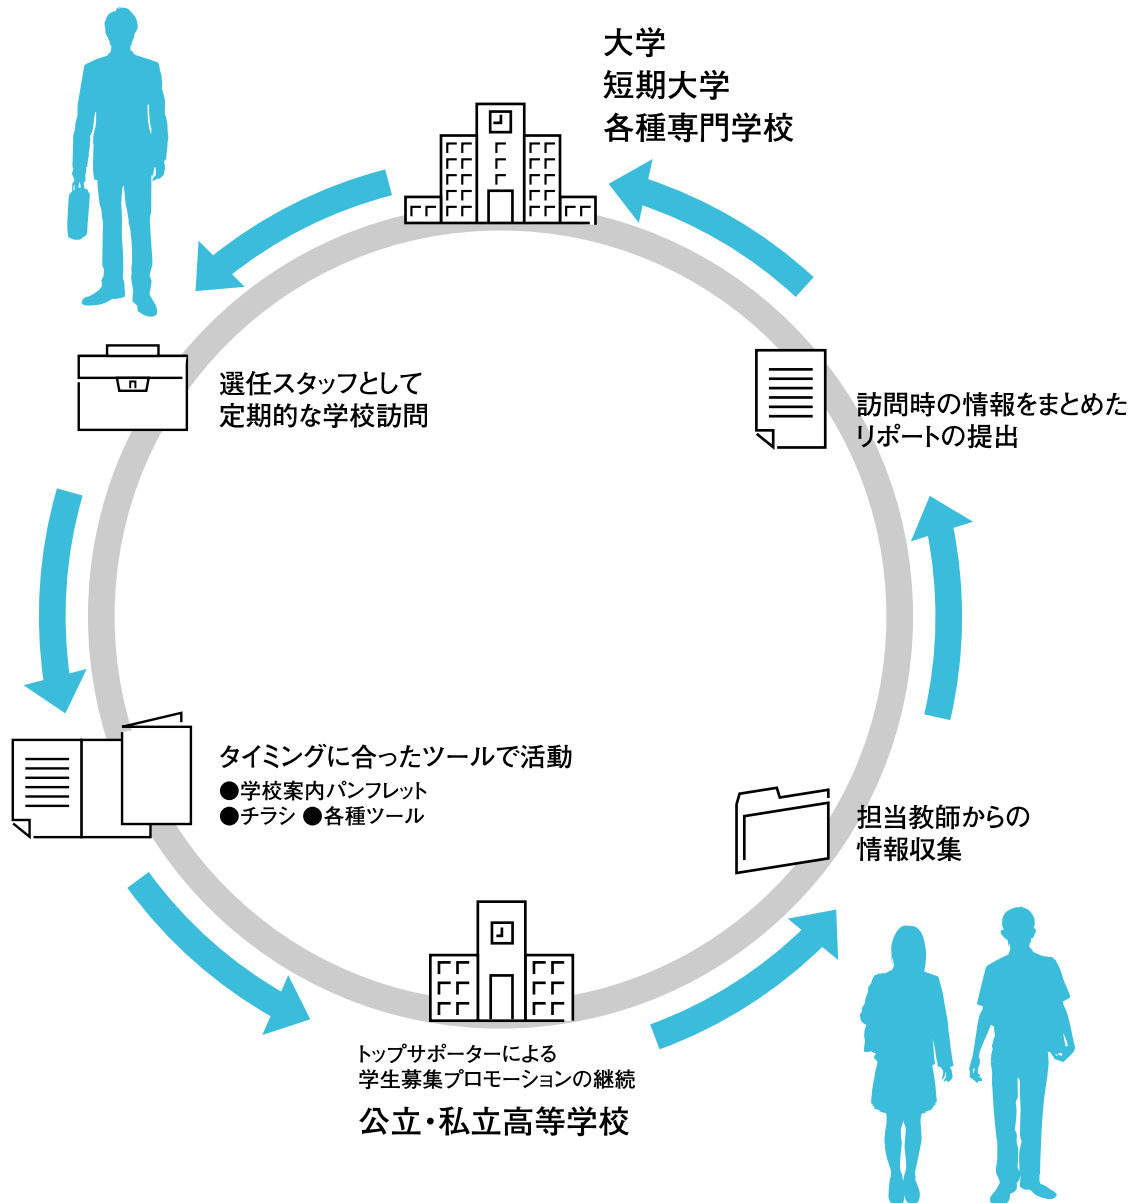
大学
短期大学
各種専門学校

選任スタッフとして
定期的な学校訪問

訪問時の情報をまとめた
リポートの提出

タイミングに合ったツールで活動
●学校案内パンフレット
●チラシ ●各種ツール

担当教師からの
情報収集

トップサポーターによる
学生募集プロモーションの継続

公立・私立高等学校